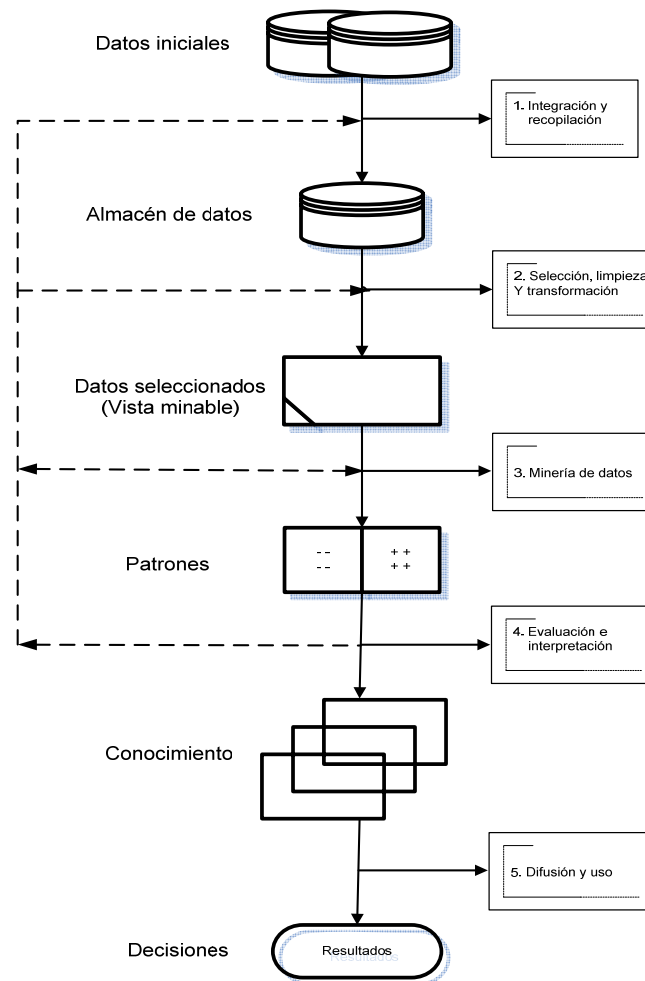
Datos iniciales

1. Integración y recopilación

Almacén de datos

2. Selección, limpieza Y transformación

Datos seleccionados (Vista minable)

3. Minería de datos

Patrones

- -
- -

+ +
+ +

4. Evaluación e interpretación

Conocimiento

5. Difusión y uso

Decisiones

Resultados